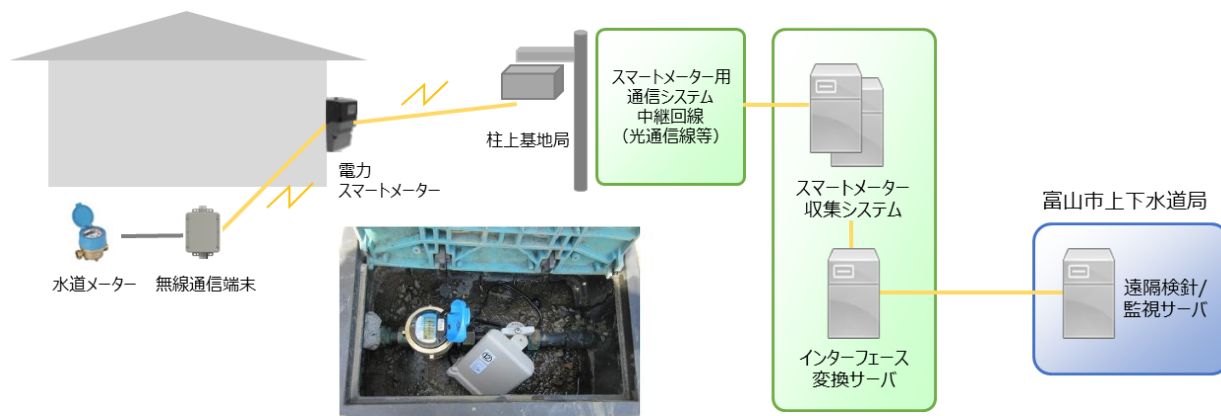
電力
スマートメーター

柱上基地局

スマートメーター用
通信システム
中継回線
（光通信線等）

スマートメーター
収集システム

インターフェース
変換サーバ

富山市上下水道局

遠隔検針/
監視サーバ

水道メーター

無線通信端末